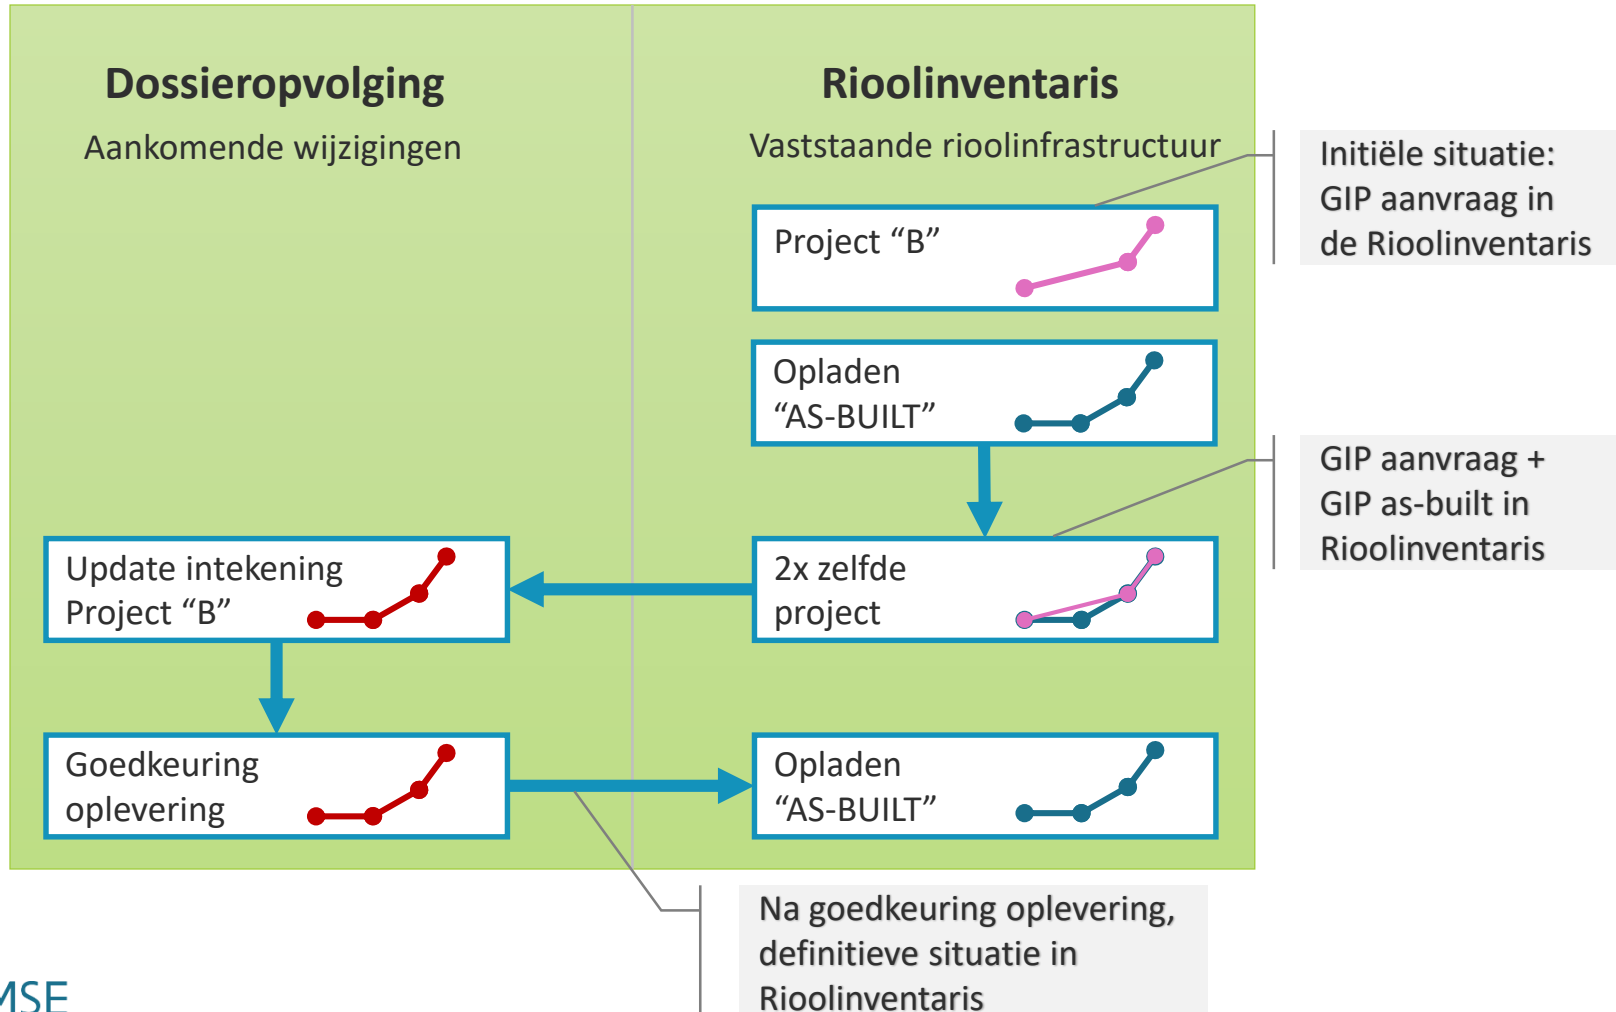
Dossieropvolging

Aankomende wijzigingen

Rioolinventaris

Vaststaande rioolinfrastructuur

Initiële situatie: GIP aanvraag in de Rioolinventaris

Project “B”

Opladen “AS-BUILT”

GIP aanvraag + GIP as-built in Rioolinventaris

Update intekening Project “B”

2x zelfde project

Goedkeuring oplevering

Opladen “AS-BUILT”

Na goedkeuring oplevering, definitieve situatie in Rioolinventaris

MSE